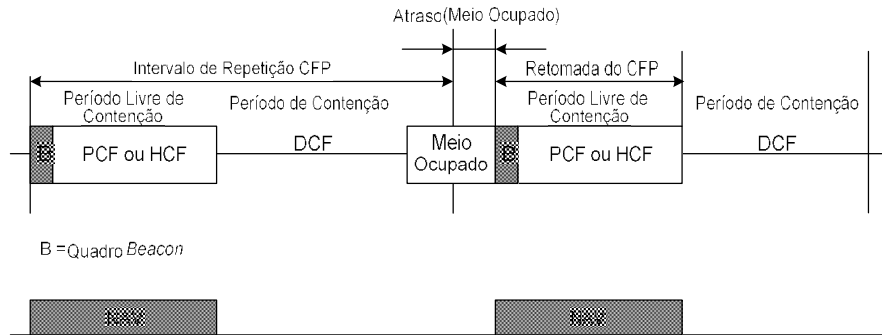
Atraso(Meio Ocupado)

Intervalo de Repetição CFP

Retomada do CFP

Período Livre de Contenção

Período de Contenção

Período Livre de Contenção

Período de Contenção

B

PCF ou HCF

DCF

Meio Ocupado

B

PCF ou HCF

DCF

B = Quadro *Beacon*

NAV

NAV